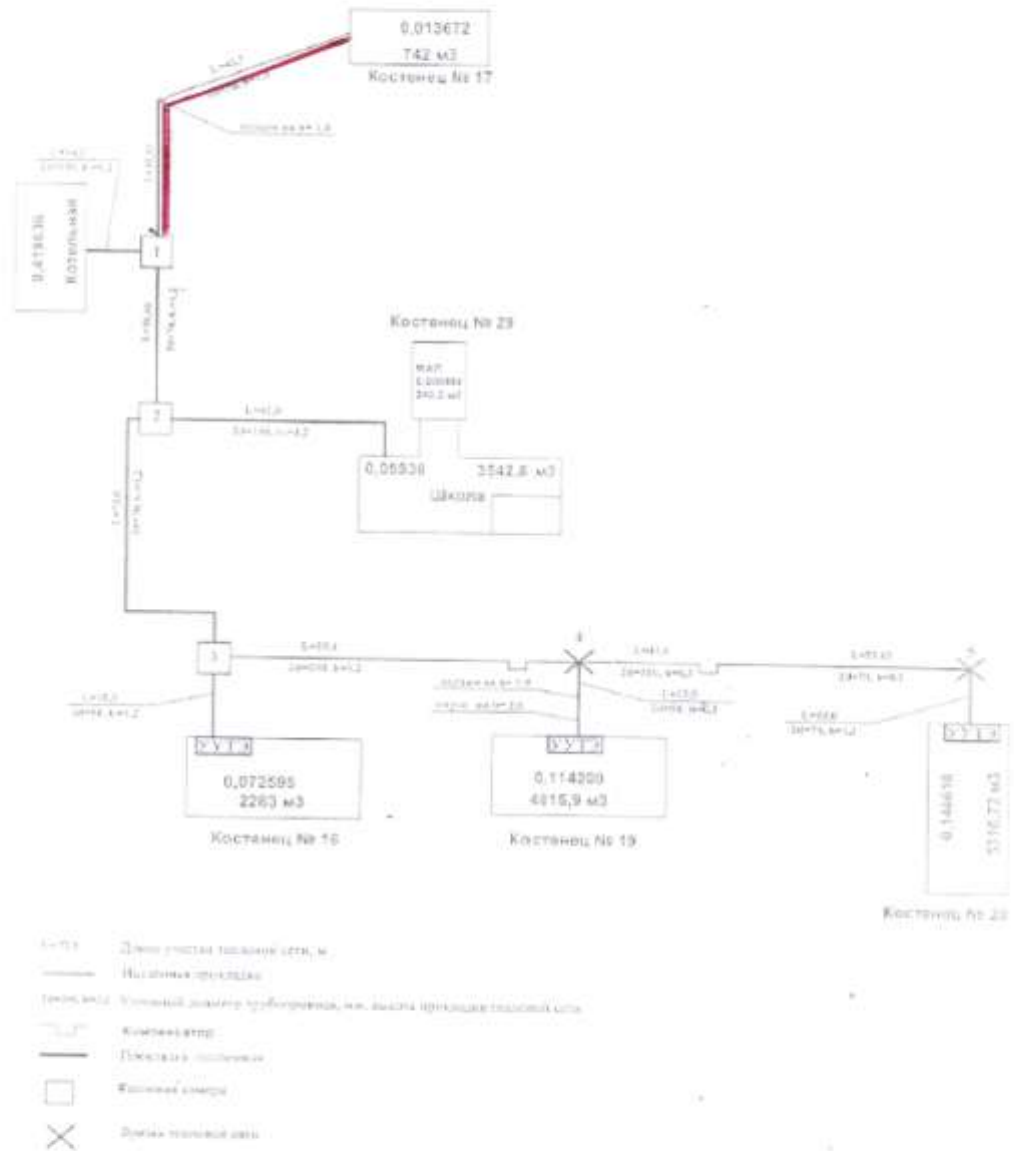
0,013672
742 м3
Костенец № 17

0,418636
Котельная

1

Костенец № 23

МАП
0,006894
240,2 м3

2

0,05536
3542,8 м3
Школа

3

4

5

УУТЭ
0,072595
2263 м3
Костенец № 16

УУТЭ
0,114200
4015,9 м3
Костенец № 19

УУТЭ
0,144618
5116,77 м3
Костенец № 23

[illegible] Длина участка тепловой сети, м
Надземная прокладка
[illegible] Условный диаметр трубопровода, мм, высота прокладки тепловой сети
Компенсатор
Подземная прокладка
Колодец камера
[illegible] тепловой сети